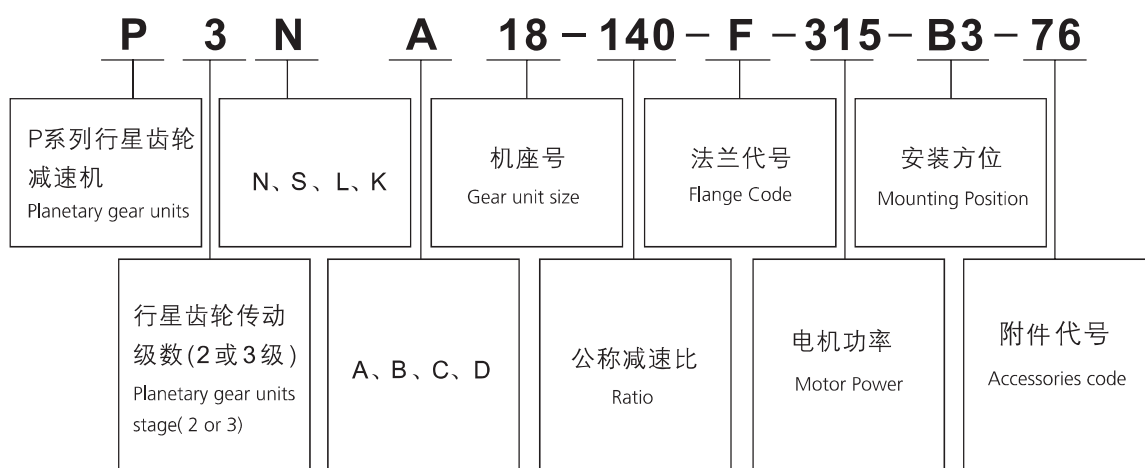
P 3 N A 18 – 140 – F – 315 – B3 – 76

P系列行星齿轮减速机
Planetary gear units

N、S、L、K

机座号
Gear unit size

法兰代号
Flange Code

安装方位
Mounting Position

行星齿轮传动级数(2或3级)
Planetary gear units stage( 2 or 3)

A、B、C、D

公称减速比
Ratio

电机功率
Motor Power

附件代号
Accessories code